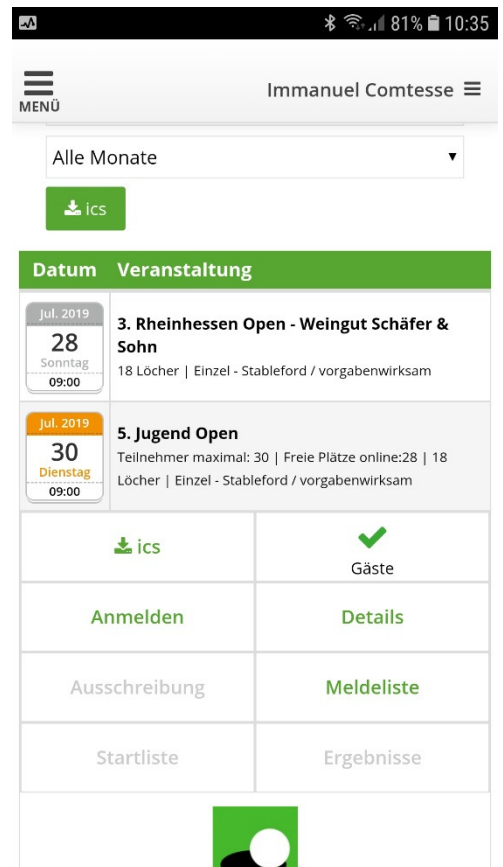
81% 10:35

MENÜ

Immanuel Comtesse

Alle Monate

ics

| Datum | Veranstaltung |
|---|---|
| Jul. 2019 28 Sonntag 09:00 | **3. Rheinhessen Open - Weingut Schäfer & Sohn** 18 Löcher \| Einzel - Stableford / vorgabenwirksam |
| Jul. 2019 30 Dienstag 09:00 | **5. Jugend Open** Teilnehmer maximal: 30 \| Freie Plätze online:28 \| 18 Löcher \| Einzel - Stableford / vorgabenwirksam |

| | |
|---|---|
| ics | Gäste |
| Anmelden | Details |
| Ausschreibung | Meldeliste |
| Startliste | Ergebnisse |